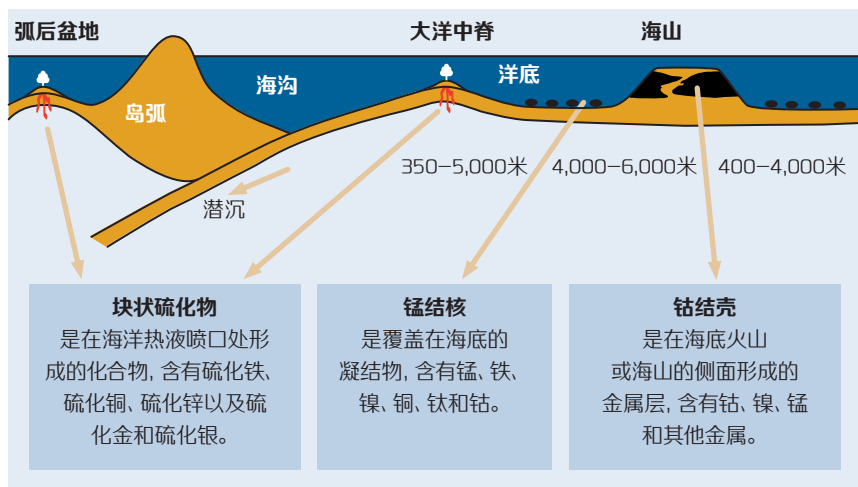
弧后盆地

大洋中脊

海山

岛弧

海沟

洋底

潜沉

350–5,000米

4,000–6,000米

400–4,000米

块状硫化物
是在海洋热液喷口处形成的化合物，含有硫化铁、硫化铜、硫化锌以及硫化金和硫化银。

锰结核
是覆盖在海底的凝结物，含有锰、铁、镍、铜、钛和钴。

钴结壳
是在海底火山或海山的侧面形成的金属层，含有钴、镍、锰和其他金属。